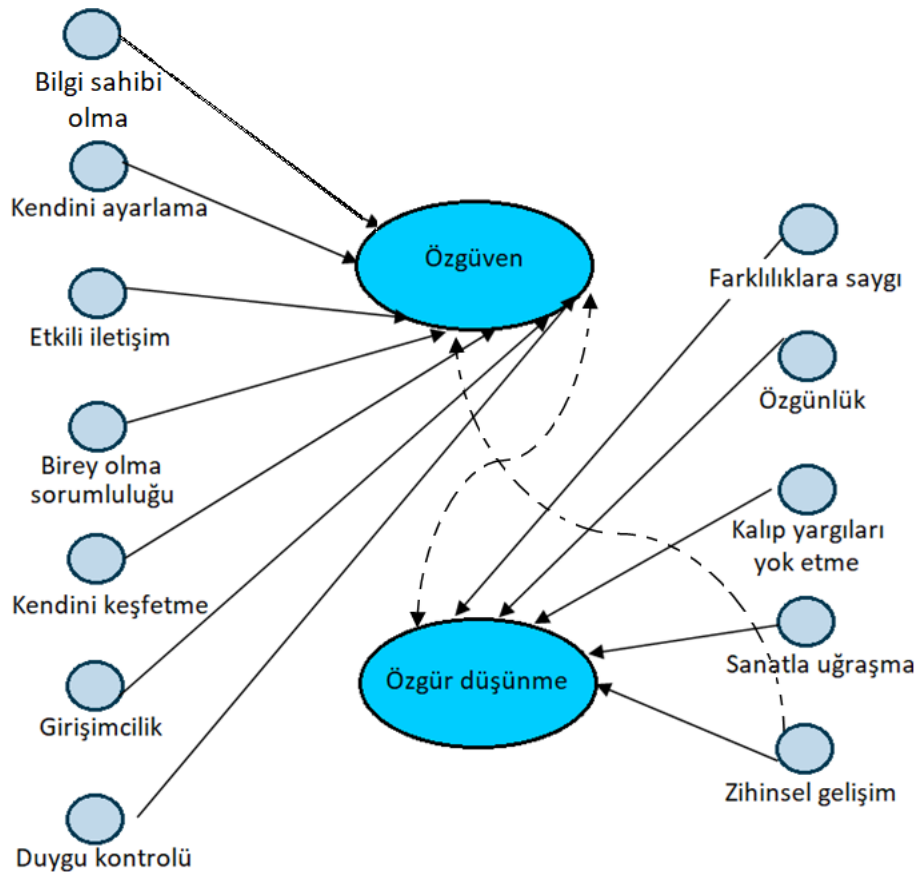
Bilgi sahibi olma

Kendini ayarlama

Etkili iletişim

Birey olma sorumluluğu

Kendini keşfetme

Girişimcilik

Duygu kontrolü

Özgüven

Farklılıklara saygı

Özgünlük

Kalıp yargıları yok etme

Sanatla uğraşma

Zihinsel gelişim

Özgür düşünme